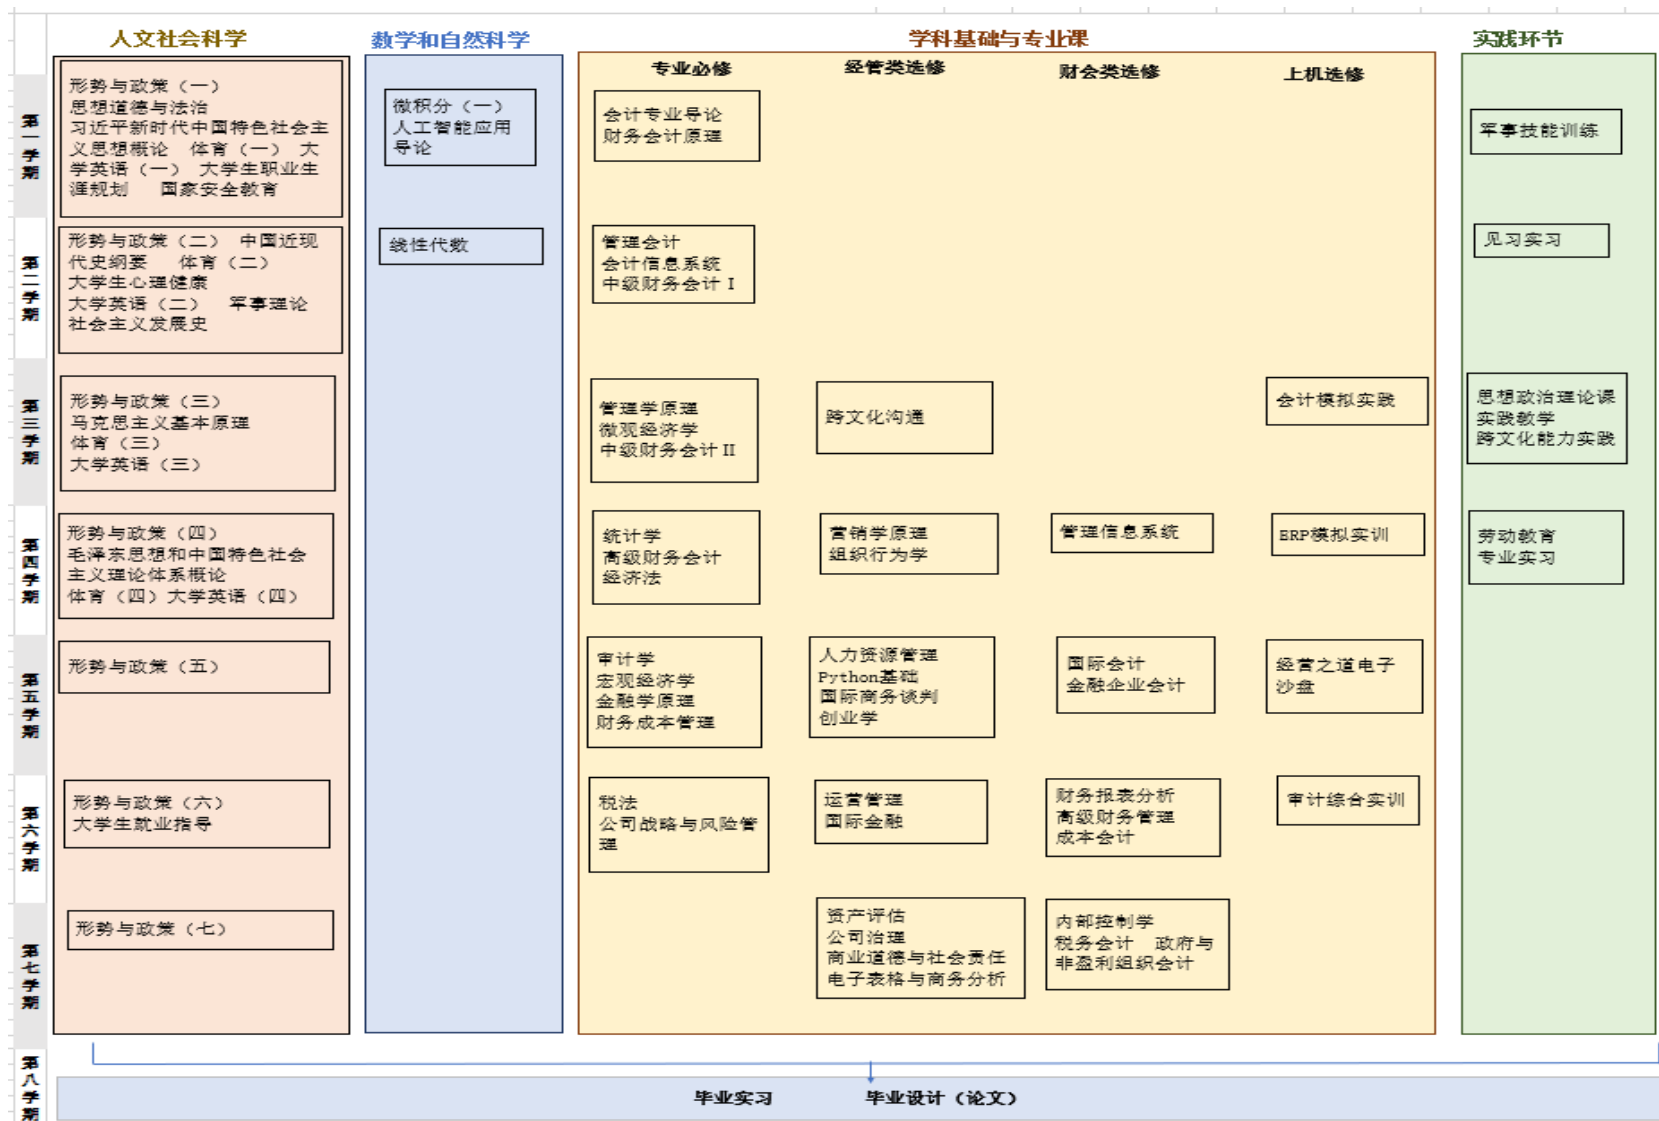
人文社会科学

数学和自然科学

学科基础与专业课

实践环节

专业必修

经管类选修

财会类选修

上机选修

第一学期

形势与政策（一）
思想道德与法治
习近平新时代中国特色社会主义思想概论　体育（一）　大学英语（一）　大学生职业生涯规划　国家安全教育

微积分（一）
人工智能应用导论

会计专业导论
财务会计原理

军事技能训练

第二学期

形势与政策（二）　中国近现代史纲要　体育（二）
大学生心理健康
大学英语（二）　军事理论
社会主义发展史

线性代数

管理会计
会计信息系统
中级财务会计 I

见习实习

第三学期

形势与政策（三）
马克思主义基本原理
体育（三）
大学英语（三）

管理学原理
微观经济学
中级财务会计 II

跨文化沟通

会计模拟实践

思想政治理论课实践教学
跨文化能力实践

第四学期

形势与政策（四）
毛泽东思想和中国特色社会主义理论体系概论
体育（四）大学英语（四）

统计学
高级财务会计
经济法

营销学原理
组织行为学

管理信息系统

ERP模拟实训

劳动教育
专业实习

第五学期

形势与政策（五）

审计学
宏观经济学
金融学原理
财务成本管理

人力资源管理
Python基础
国际商务谈判
创业学

国际会计
金融企业会计

经营之道电子沙盘

第六学期

形势与政策（六）
大学生就业指导

税法
公司战略与风险管理

运营管理
国际金融

财务报表分析
高级财务管理
成本会计

审计综合实训

第七学期

形势与政策（七）

资产评估
公司治理
商业道德与社会责任
电子表格与商务分析

内部控制学
税务会计　政府与非盈利组织会计

第八学期

毕业实习　　毕业设计（论文）